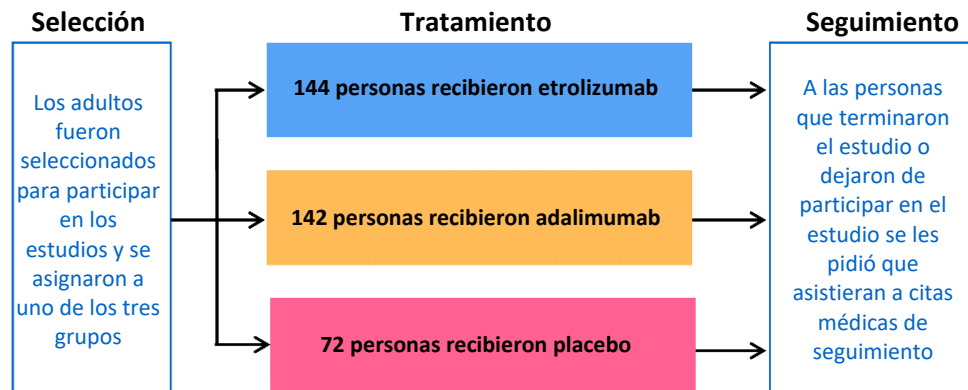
Selección

Los adultos fueron seleccionados para participar en los estudios y se asignaron a uno de los tres grupos

Tratamiento

144 personas recibieron etrolizumab

142 personas recibieron adalimumab

72 personas recibieron placebo

Seguimiento

A las personas que terminaron el estudio o dejaron de participar en el estudio se les pidió que asistieran a citas médicas de seguimiento